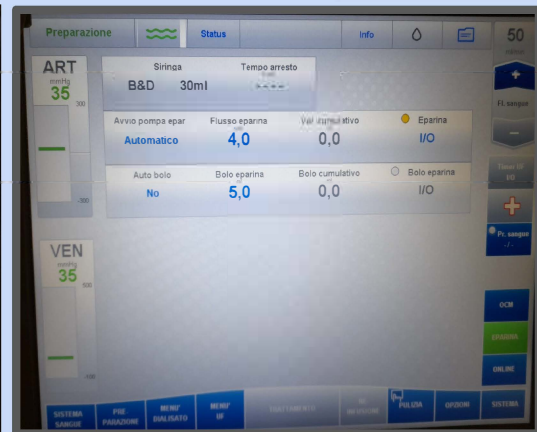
Preparazione

Status

Info

50

ART
mmHg
35
300
-300

Siringa
B&D 30ml

Tempo arresto
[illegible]

Avvio pompa epar
Automatico

Flusso eparina
4,0

Vol cumulativo
0,0

Eparina
I/O

Auto bolo
No

Bolo eparina
5,0

Bolo cumulativo
0,0

Bolo eparina
I/O

VEN
mmHg
35
500
-100

+
Fl. sangue
-

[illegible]
50

+

Pr. sangue
-/-

OCM

EPARINA

ONLINE

SISTEMA SANGUE

PRE-PARAZIONE

MENU' DIALISATO

MENU' UF

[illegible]

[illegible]

PULIZIA

OPZIONI

SISTEMA